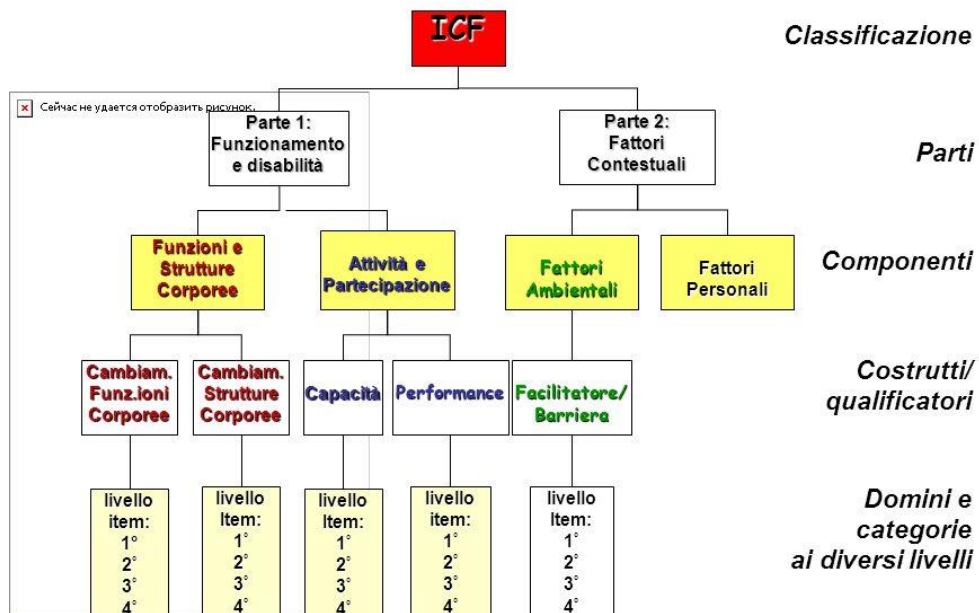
ICF

Classificazione

Сейчас не удается отобразить рисунок.

Parte 1: Funzionamento e disabilità

Parte 2: Fattori Contestuali

Parti

Funzioni e Strutture Corporee

Attività e Partecipazione

Fattori Ambientali

Fattori Personali

Componenti

Cambiam. Funz.ioni Corporee

Cambiam. Strutture Corporee

Capacità

Performance

Facilitatore/ Barriera

Costrutti/ qualificatori

livello item: 1° 2° 3° 4°

livello Item: 1° 2° 3° 4°

livello Item: 1° 2° 3° 4°

livello item: 1° 2° 3° 4°

livello Item: 1° 2° 3° 4°

Domini e categorie ai diversi livelli